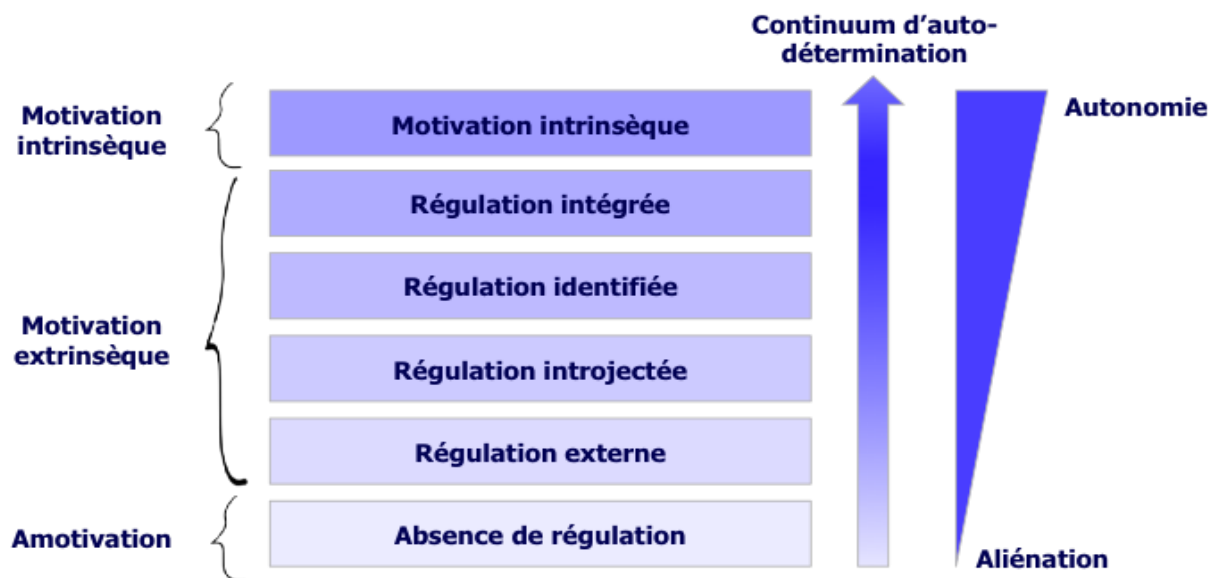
Continuum d'auto-détermination

Autonomie

Motivation intrinsèque

Motivation intrinsèque

Régulation intégrée

Régulation identifiée

Motivation extrinsèque

Régulation introjectée

Régulation externe

Amotivation

Absence de régulation

Aliénation